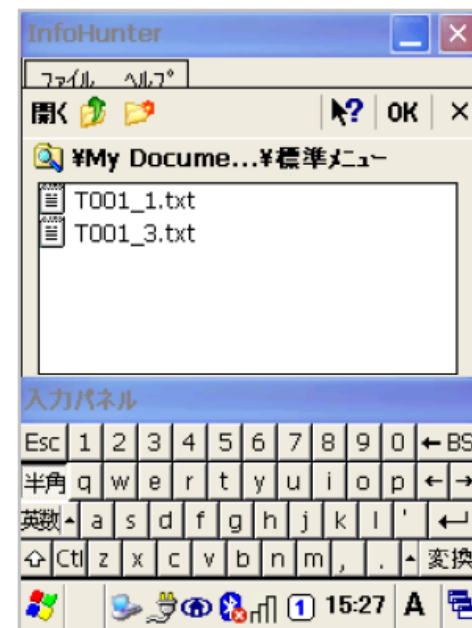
InfoHunter

ファイル ヘルプ

開く ? OK ×

¥My Docume...¥標準メニュー

T001_1.txt

T001_3.txt

入力パネル

Esc 1 2 3 4 5 6 7 8 9 0 ←BS

半角 q w e r t y u i o p ← →

英数 a s d f g h j k l ' ↵

⇧ Ctl z x c v b n m , . 変換

1 15:27 A